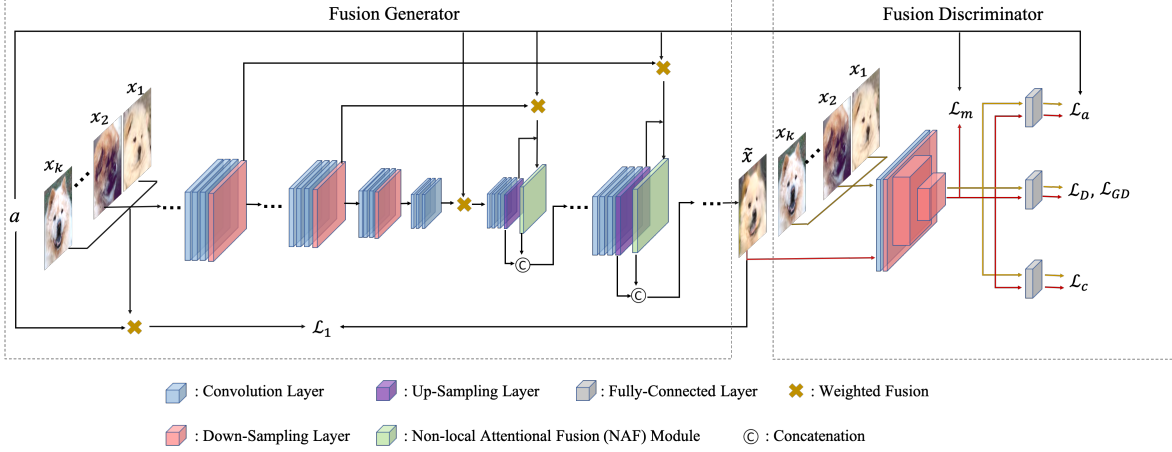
Fusion Generator

Fusion Discriminator

$x_1$

$x_2$

$x_k$

$a$

$\tilde{x}$

$x_1$

$x_2$

$x_k$

$\mathcal{L}_m$

$\mathcal{L}_a$

$\mathcal{L}_D$, $\mathcal{L}_{GD}$

$\mathcal{L}_c$

$\mathcal{L}_1$

©

©

: Convolution Layer

: Up-Sampling Layer

: Fully-Connected Layer

: Weighted Fusion

: Down-Sampling Layer

: Non-local Attentional Fusion (NAF) Module

© : Concatenation